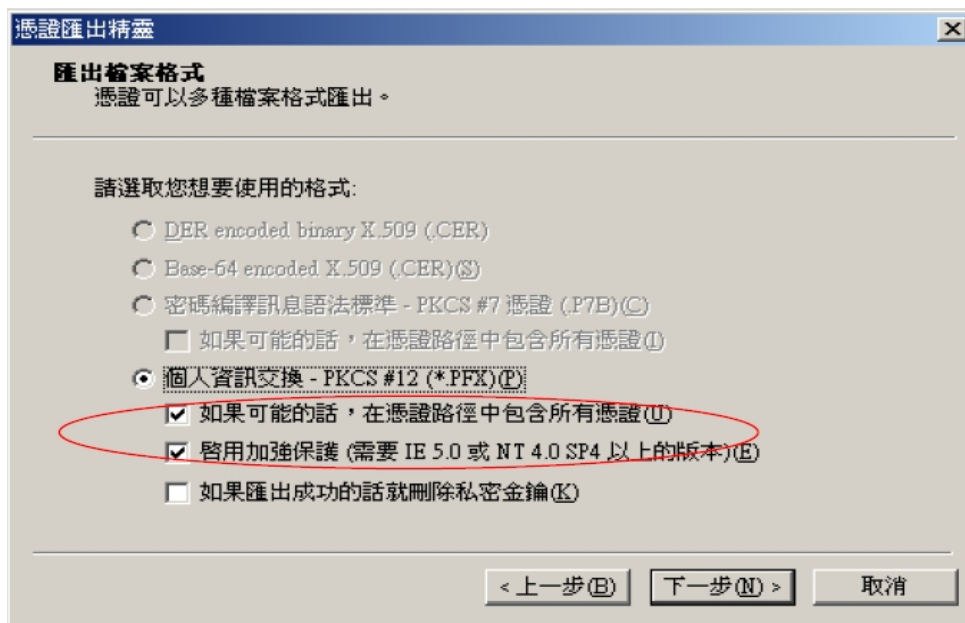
憑證匯出精靈

匯出檔案格式
憑證可以多種檔案格式匯出。

請選取您想要使用的格式:

DER encoded binary X.509 (.CER)

Base-64 encoded X.509 (.CER)(S)

密碼編譯訊息語法標準 - PKCS #7 憑證 (.P7B)(C)

如果可能的話，在憑證路徑中包含所有憑證(I)

個人資訊交換 - PKCS #12 (*.PFX)(P)

如果可能的話，在憑證路徑中包含所有憑證(U)

啓用加強保護 (需要 IE 5.0 或 NT 4.0 SP4 以上的版本)(E)

如果匯出成功的話就刪除私密金鑰(K)

< 上一步(B) | 下一步(N) > | 取消